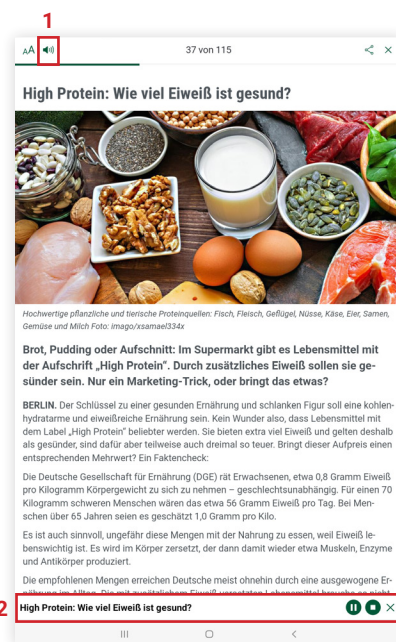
1

AA

37 von 115

High Protein: Wie viel Eiweiß ist gesund?

Hochwertige pflanzliche und tierische Proteinquellen: Fisch, Fleisch, Geflügel, Nüsse, Käse, Eier, Samen, Gemüse und Milch Foto: imago/xsamael334x

Brot, Pudding oder Aufschnitt: Im Supermarkt gibt es Lebensmittel mit der Aufschrift „High Protein". Durch zusätzliches Eiweiß sollen sie gesünder sein. Nur ein Marketing-Trick, oder bringt das etwas?

BERLIN. Der Schlüssel zu einer gesunden Ernährung und schlanken Figur soll eine kohlenhydratarme und eiweißreiche Ernährung sein. Kein Wunder also, dass Lebensmittel mit dem Label „High Protein" beliebter werden. Sie bieten extra viel Eiweiß und gelten deshalb als gesünder, sind dafür aber teilweise auch dreimal so teuer. Bringt dieser Aufpreis einen entsprechenden Mehrwert? Ein Faktencheck:

Die Deutsche Gesellschaft für Ernährung (DGE) rät Erwachsenen, etwa 0,8 Gramm Eiweiß pro Kilogramm Körpergewicht zu sich zu nehmen – geschlechtsunabhängig. Für einen 70 Kilogramm schweren Menschen wären das etwa 56 Gramm Eiweiß pro Tag. Bei Menschen über 65 Jahren seien es geschätzt 1,0 Gramm pro Kilo.

Es ist auch sinnvoll, ungefähr diese Mengen mit der Nahrung zu essen, weil Eiweiß lebenswichtig ist. Es wird im Körper zersetzt, der dann damit wieder etwa Muskeln, Enzyme und Antikörper produziert.

Die empfohlenen Mengen erreichen Deutsche meist ohnehin durch eine ausgewogene Ernährung im Alltag. Die mit zusätzlichem Eiweiß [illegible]

2 High Protein: Wie viel Eiweiß ist gesund?